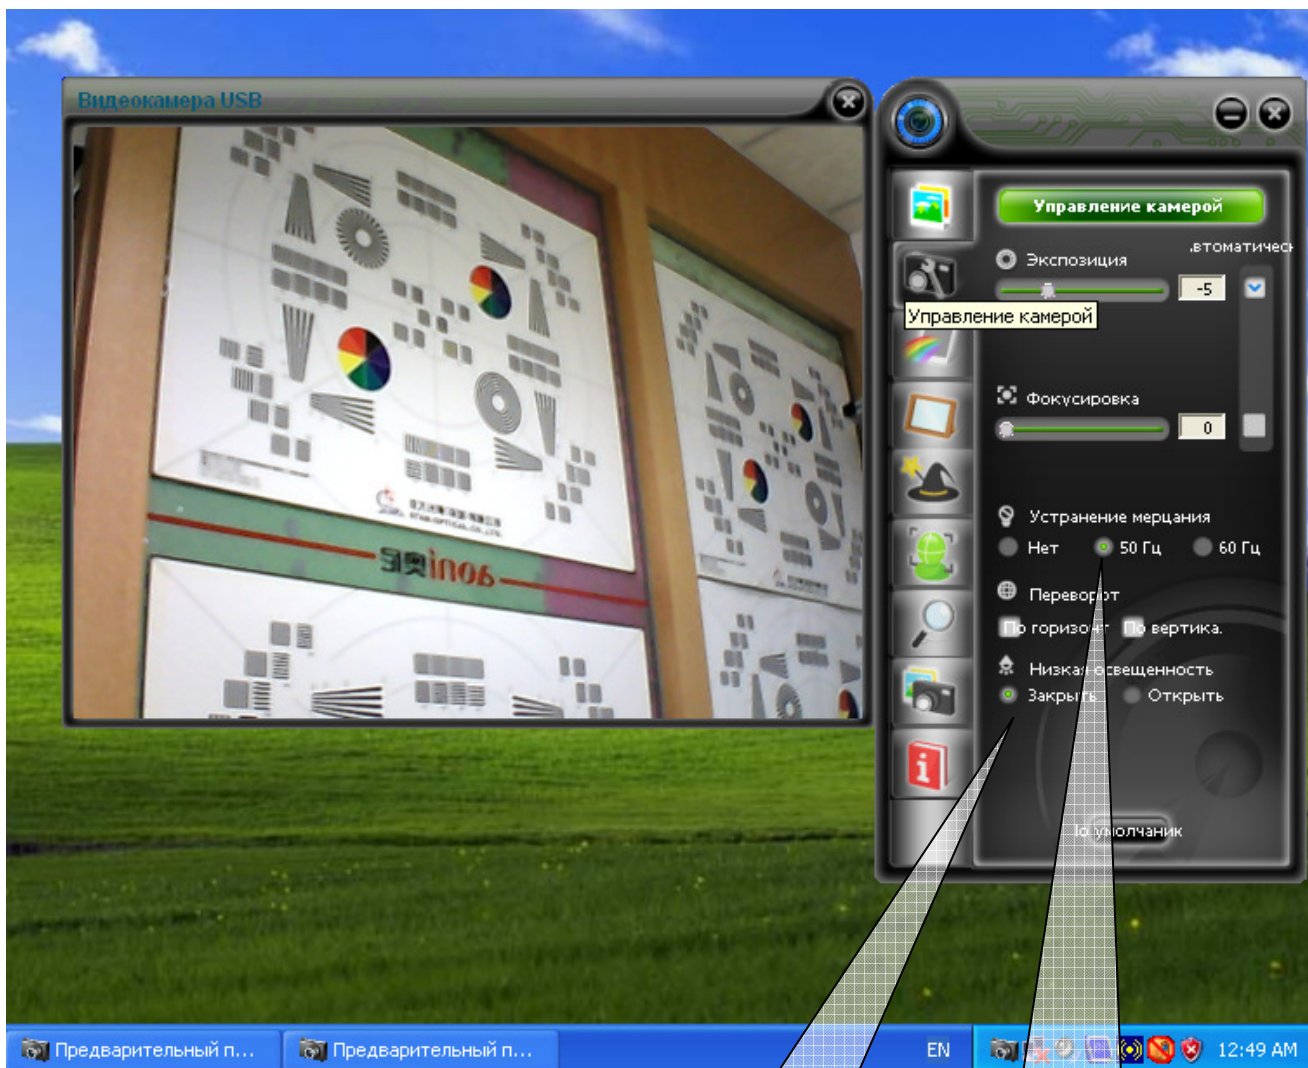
Видеокамера USB

Управление камерой

.втоматическ

Экспозиция

-5

Управление камерой

Фокусировка

0

Устранение мерцания

Нет 50 Гц 60 Гц

Переворот

По горизонт По вертика.

Низкая освещенность

Закрыть Открыть

По умолчанию

Предварительный п... Предварительный п... EN 12:49 AM